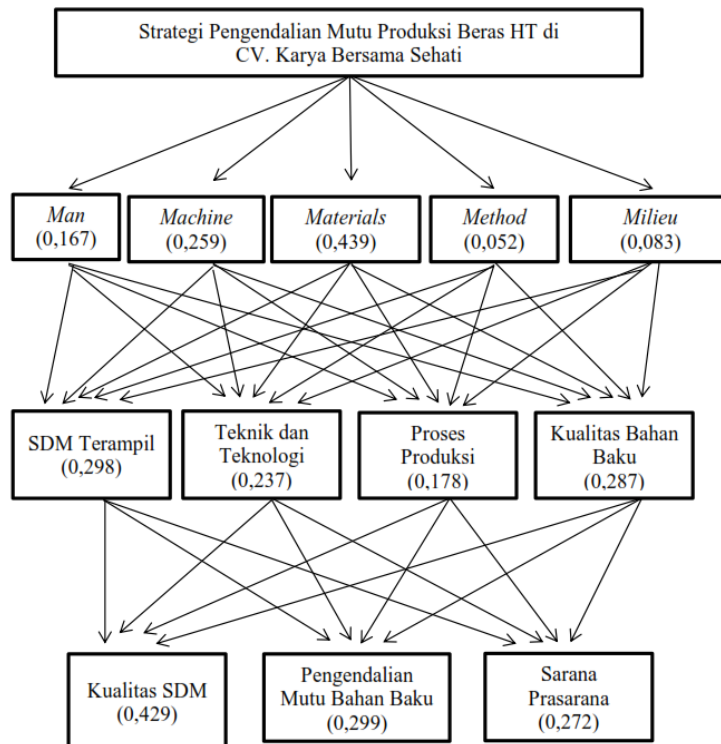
Strategi Pengendalian Mutu Produksi Beras HT di CV. Karya Bersama Sehati

Man (0,167)

Machine (0,259)

Materials (0,439)

Method (0,052)

Milieu (0,083)

SDM Terampil (0,298)

Teknik dan Teknologi (0,237)

Proses Produksi (0,178)

Kualitas Bahan Baku (0,287)

Kualitas SDM (0,429)

Pengendalian Mutu Bahan Baku (0,299)

Sarana Prasarana (0,272)